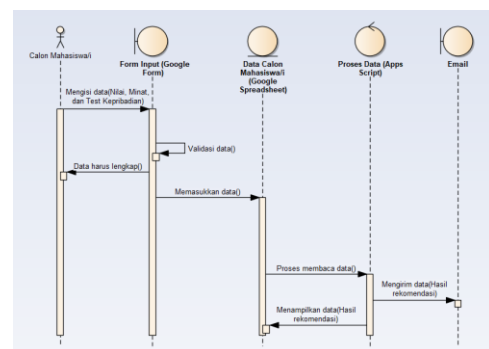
Calon Mahasiswa/i

Form Input (Google Form)

Data Calon Mahasiswa/i (Google Spreadsheet)

Proses Data (Apps Script)

Email

Mengisi data(Nilai, Minat, dan Test Kepribadian)

Validasi data()

Data harus lengkap()

Memasukkan data()

Proses membaca data()

Mengirim data(Hasil rekomendasi)

Menampilkan data(Hasil rekomendasi)